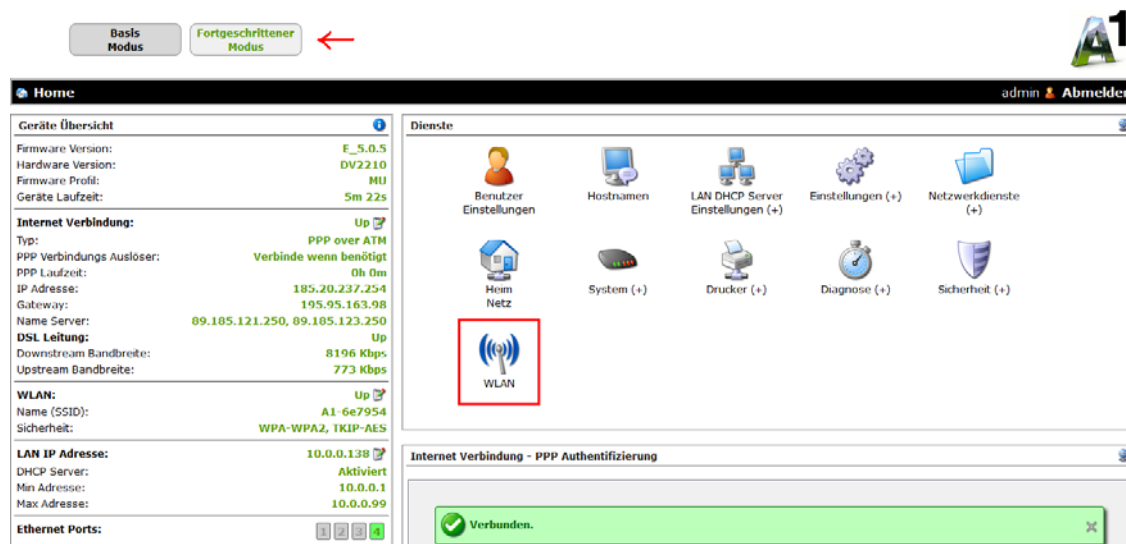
Basis Modus
Fortgeschrittener Modus

A1

Home
admin Abmelden

Geräte Übersicht

| | |
|---|---|
| Firmware Version: | E_5.0.5 |
| Hardware Version: | DV2210 |
| Firmware Profil: | MU |
| Geräte Laufzeit: | 5m 22s |
| **Internet Verbindung:** | Up |
| Typ: | PPP over ATM |
| PPP Verbindungs Auslöser: | Verbinde wenn benötigt |
| PPP Laufzeit: | 0h 0m |
| IP Adresse: | 185.20.237.254 |
| Gateway: | 195.95.163.98 |
| Name Server: | 89.185.121.250, 89.185.123.250 |
| **DSL Leitung:** | Up |
| Downstream Bandbreite: | 8196 Kbps |
| Upstream Bandbreite: | 773 Kbps |
| **WLAN:** | Up |
| Name (SSID): | A1-6e7954 |
| Sicherheit: | WPA-WPA2, TKIP-AES |
| **LAN IP Adresse:** | 10.0.0.138 |
| DHCP Server: | Aktiviert |
| Min Adresse: | 10.0.0.1 |
| Max Adresse: | 10.0.0.99 |
| **Ethernet Ports:** | 1 2 3 4 |

Dienste

Benutzer Einstellungen
Hostnamen
LAN DHCP Server Einstellungen (+)
Einstellungen (+)
Netzwerkdienste (+)
Heim Netz
System (+)
Drucker (+)
Diagnose (+)
Sicherheit (+)
WLAN

Internet Verbindung - PPP Authentifizierung

Verbunden.